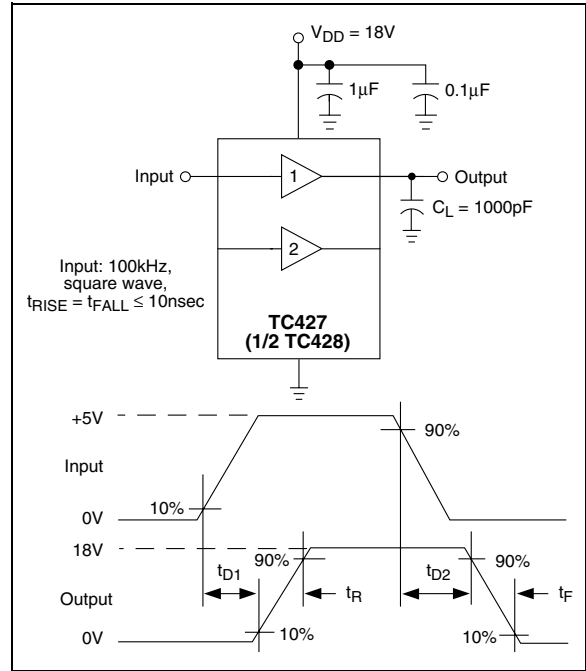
$V_{DD}$ = 18V

1μF

0.1μF

Input

1

Output

$C_L$ = 1000pF

2

Input: 100kHz, square wave, $t_{RISE} = t_{FALL} \leq$ 10nsec

TC427
(1/2 TC428)

+5V

90%

Input

10%

0V

18V

90%

90%

$t_{D1}$

$t_R$

$t_{D2}$

$t_F$

Output

0V

10%

10%